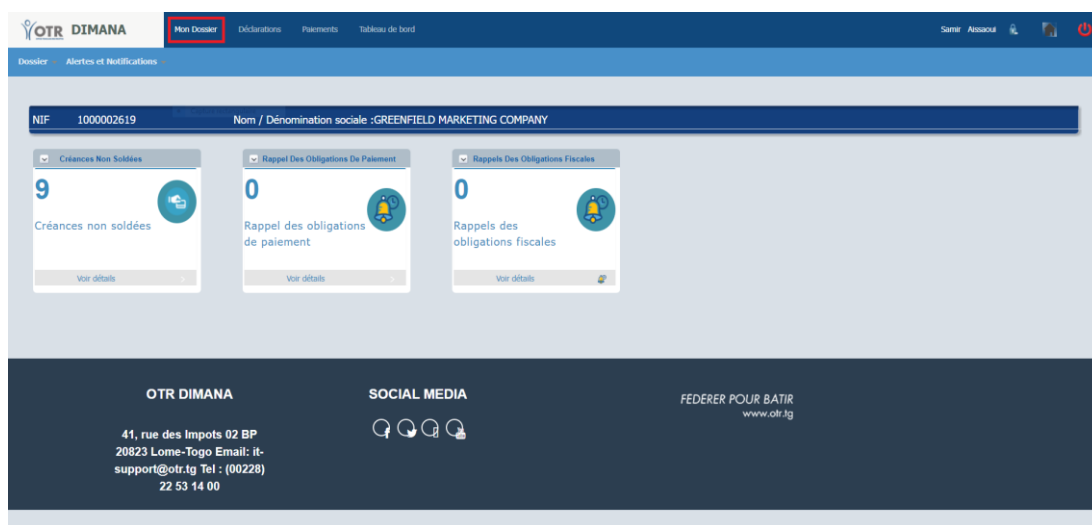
OTR DIMANA

Mon Dossier
Déclarations
Paiements
Tableau de bord

Samir Aissaoui

Dossier
Alertes et Notifications

NIF 1000002619 Nom / Dénomination sociale :GREENFIELD MARKETING COMPANY

Créances Non Soldées
9
Créances non soldées
Voir détails

Rappel Des Obligations De Paiement
0
Rappel des obligations de paiement
Voir détails

Rappels Des Obligations Fiscales
0
Rappels des obligations fiscales
Voir détails

OTR DIMANA

41, rue des Impots 02 BP 20823 Lome-Togo Email: it-support@otr.tg Tel : (00228) 22 53 14 00

SOCIAL MEDIA

FEDERER POUR BATIR
www.otr.tg